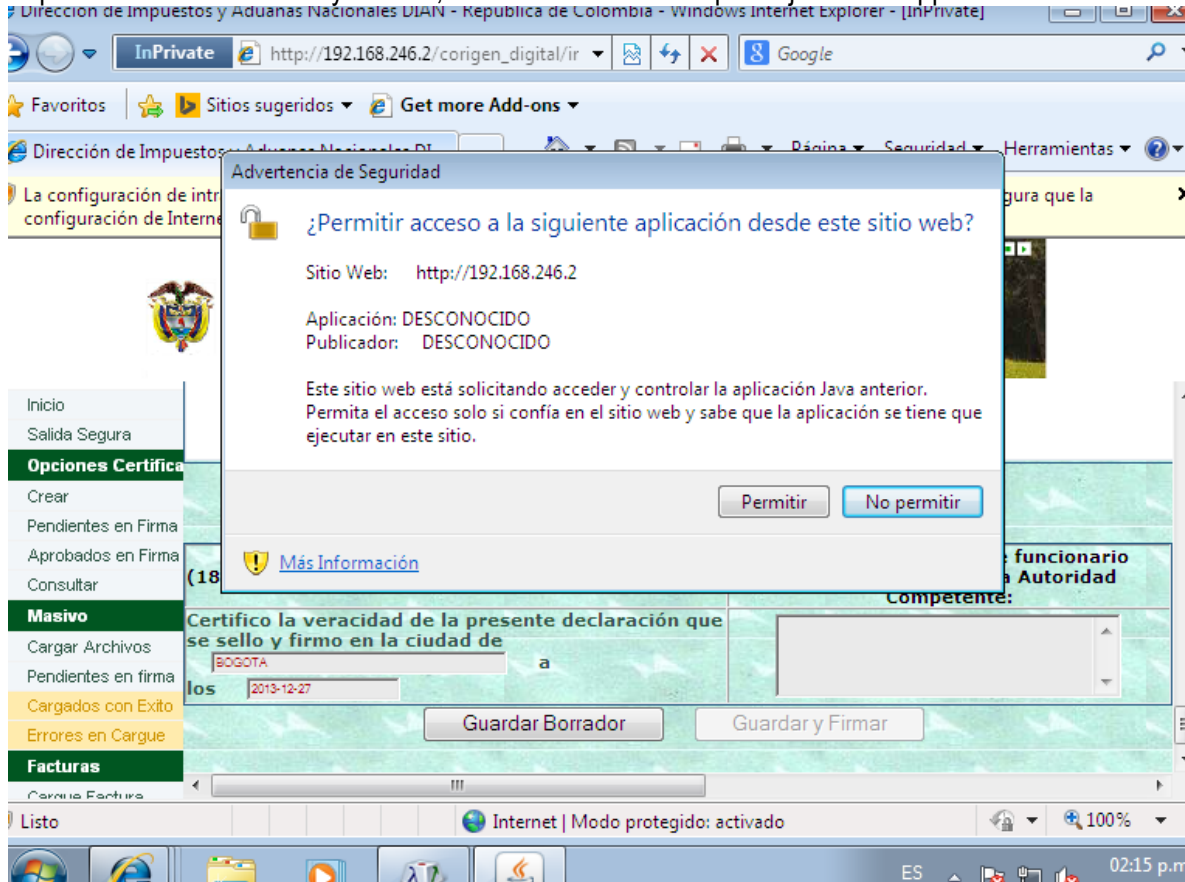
Dirección de Impuestos y Aduanas Nacionales DIAN - República de Colombia - Windows Internet Explorer - [InPrivate]

InPrivate http://192.168.246.2/corigen_digital/ir Google

Favoritos Sitios sugeridos Get more Add-ons

Dirección de Impuestos y Aduanas Nacionales DI

Página Seguridad Herramientas

La configuración de intr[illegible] gura que la configuración de Interne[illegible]

Advertencia de Seguridad

¿Permitir acceso a la siguiente aplicación desde este sitio web?

Sitio Web: http://192.168.246.2

Aplicación: DESCONOCIDO
Publicador: DESCONOCIDO

Este sitio web está solicitando acceder y controlar la aplicación Java anterior. Permita el acceso solo si confía en el sitio web y sabe que la aplicación se tiene que ejecutar en este sitio.

Permitir No permitir

Más Información

Inicio
Salida Segura
Opciones Certifica
Crear
Pendientes en Firma
Aprobados en Firma
Consultar
Masivo
Cargar Archivos
Pendientes en firma
Cargados con Exito
Errores en Cargue
Facturas
Cargue Factura

(18
e funcionario
a Autoridad
Competente:

Certifico la veracidad de la presente declaración que se sello y firmo en la ciudad de
BOGOTA a
los 2013-12-27

Guardar Borrador Guardar y Firmar

Listo Internet | Modo protegido: activado 100%

ES 02:15 p.m